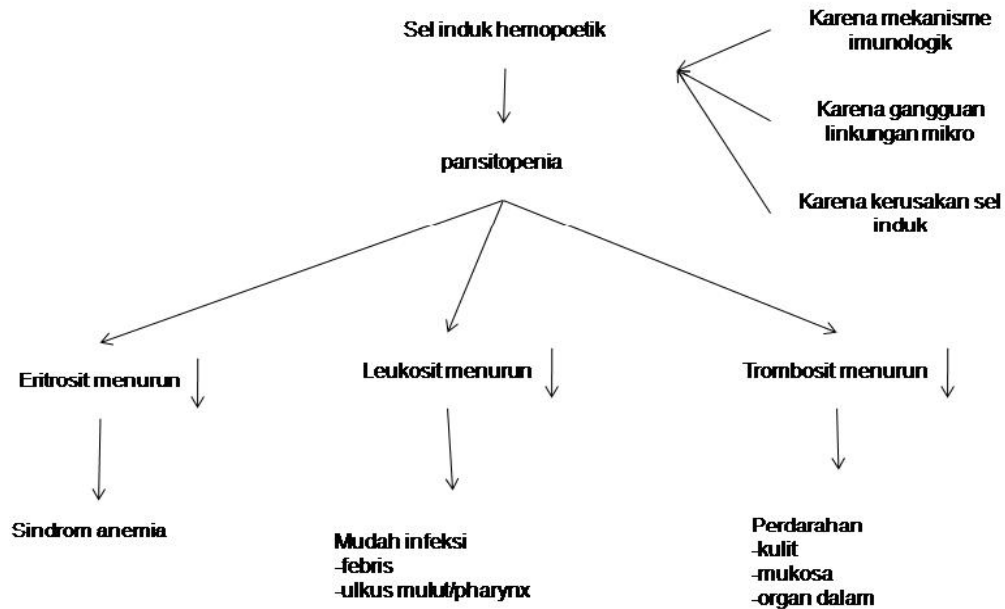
Sel induk hemopoetik

Karena mekanisme imunologik

Karena gangguan linkungan mikro

Karena kerusakan sel induk

pansitopenia

Eritrosit menurun

Leukosit menurun

Trombosit menurun

Sindrom anemia

Mudah infeksi
-febris
-ulkus mulut/pharynx

Perdarahan
-kulit
-mukosa
-organ dalam